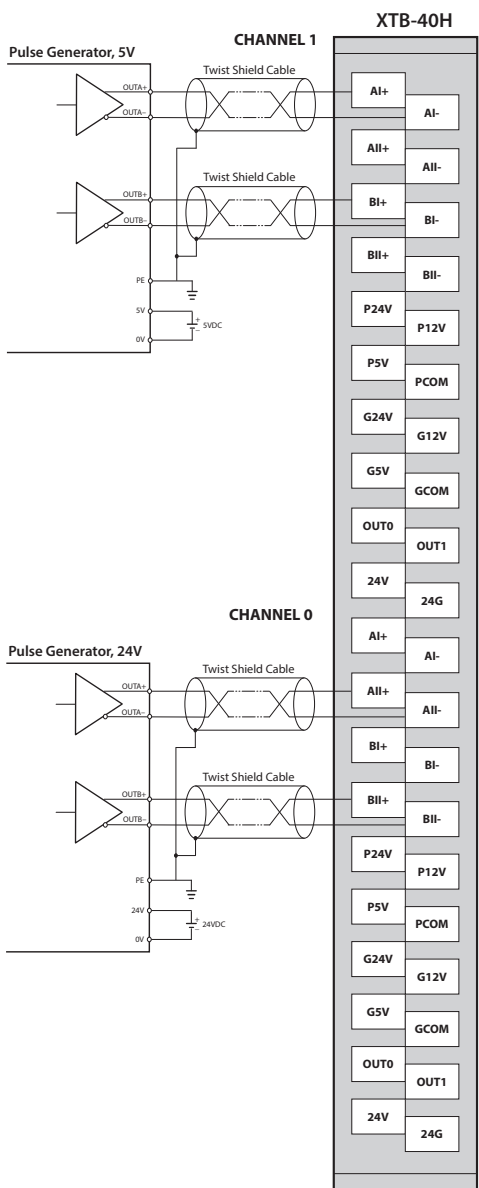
XTB-40H

CHANNEL 1

Pulse Generator, 5V

Twist Shield Cable

OUTA+
OUTA-

AI+
AI-
AII+
AII-

Twist Shield Cable

OUTB+
OUTB-

BI+
BI-
BII+
BII-

PE

5V
5VDC
0V

P24V
P12V
P5V
PCOM
G24V
G12V
G5V
GCOM
OUT0
OUT1
24V
24G

CHANNEL 0

Pulse Generator, 24V

Twist Shield Cable

OUTA+
OUTA-

AI+
AI-
AII+
AII-

Twist Shield Cable

OUTB+
OUTB-

BI+
BI-
BII+
BII-

PE

24V
24VDC
0V

P24V
P12V
P5V
PCOM
G24V
G12V
G5V
GCOM
OUT0
OUT1
24V
24G